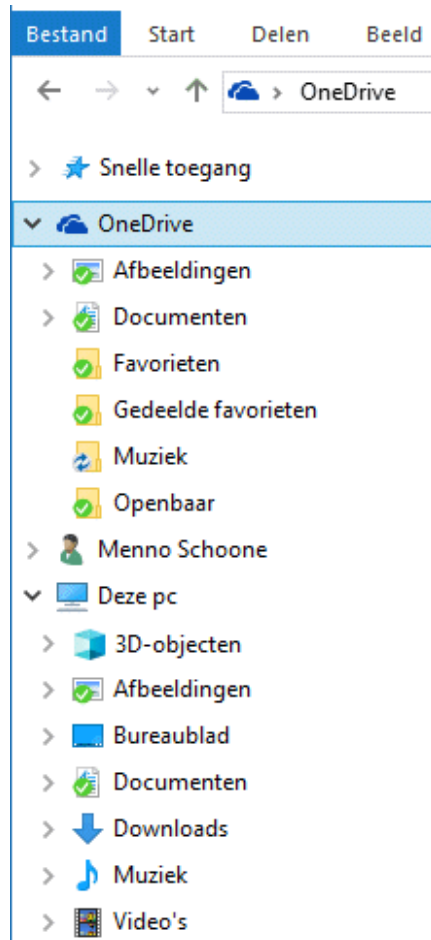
Bestand Start Delen Beeld

OneDrive

Snelle toegang
OneDrive
Afbeeldingen
Documenten
Favorieten
Gedeelde favorieten
Muziek
Openbaar
Menno Schoone
Deze pc
3D-objecten
Afbeeldingen
Bureaublad
Documenten
Downloads
Muziek
Video's